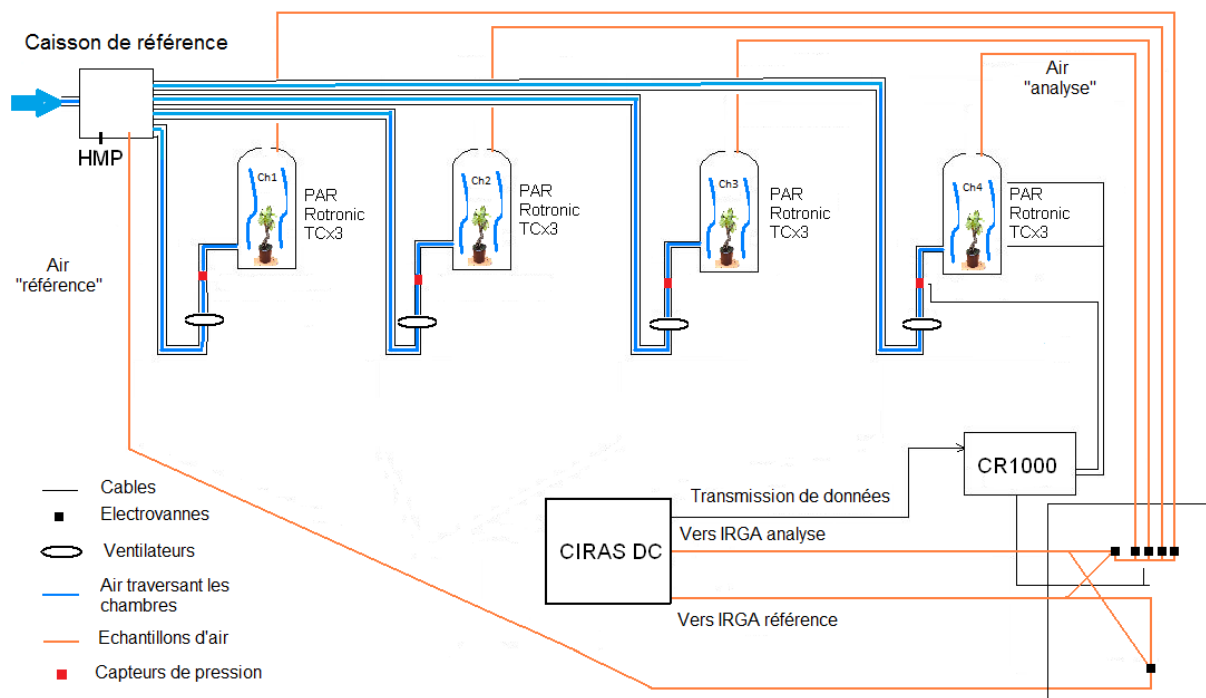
Caisson de référence

HMP

Air "analyse"

Ch1

PAR Rotronic TCx3

Ch2

PAR Rotronic TCx3

Ch3

PAR Rotronic TCx3

Ch4

PAR Rotronic TCx3

Air "référence"

CR1000

Transmission de données

CIRAS DC

Vers IRGA analyse

Vers IRGA référence

Cables

Electrovannes

Ventilateurs

Air traversant les chambres

Echantillons d'air

Capteurs de pression